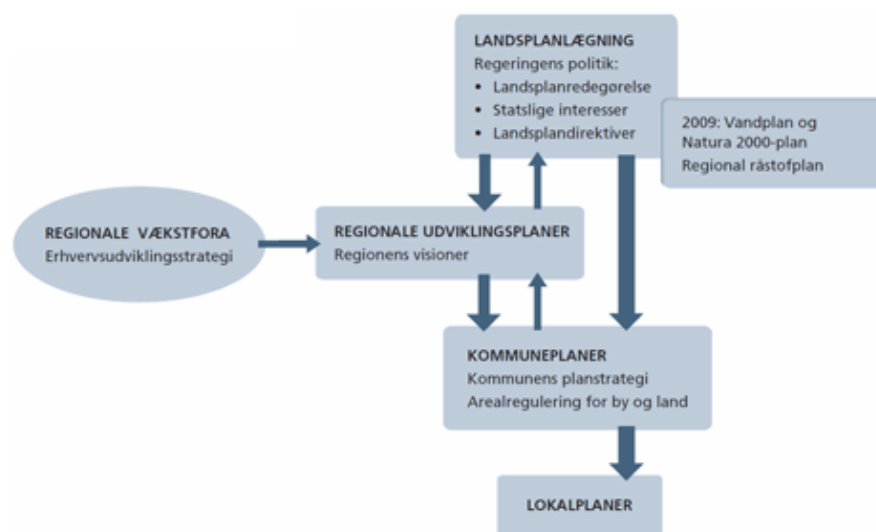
LANDSPLANLÆGNING
Regeringens politik:
• Landsplanredegørelse
• Statslige interesser
• Landsplandirektiver

2009: Vandplan og Natura 2000-plan
Regional råstofplan

REGIONALE VÆKSTFORA
Erhvervsudviklingsstrategi

REGIONALE UDVIKLINGSPLANER
Regionens visioner

KOMMUNEPLANER
Kommunens planstrategi
Arealregulering for by og land

LOKALPLANER